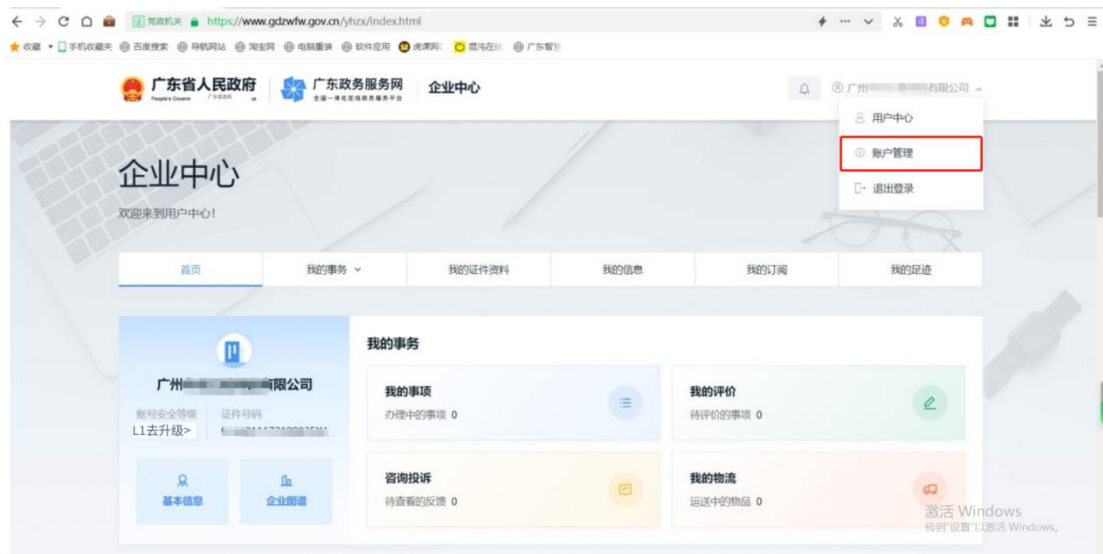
党政机关 https://www.gdzwfw.gov.cn/yhzx/index.html

收藏 手机收藏夹 百度搜索 导航网站 淘宝网 电脑重装 软件应用 虎课网 广东智

广东省人民政府 广东政务服务网 全国一体化在线政务服务平台 企业中心

广州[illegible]有限公司

用户中心
账户管理
退出登录

企业中心
欢迎来到用户中心!

首页 我的事务 我的证件资料 我的信息 我的订阅 我的足迹

广州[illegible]有限公司
账号安全等级 证件号码
L1去升级> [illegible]

基本信息 企业图谱

我的事务

我的事项
办理中的事项 0

我的评价
待评价的事项 0

咨询投诉
待查看的反馈 0

我的物流
运送中的物品 0

激活 Windows
转到"设置"以激活 Windows。